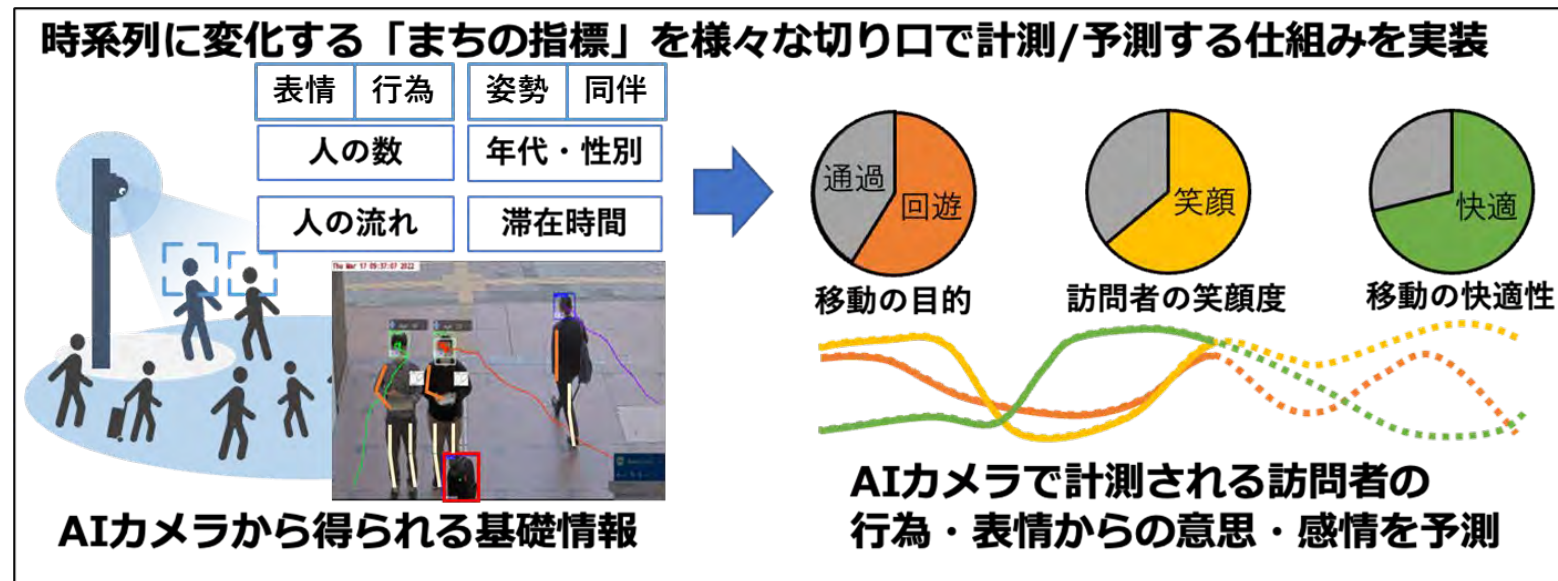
時系列に変化する「まちの指標」を様々な切り口で計測/予測する仕組みを実装

| 表情 | 行為 | 姿勢 | 同伴 |
|---|---|---|---|

人の数
年代・性別
人の流れ
滞在時間

Thu Mar 17 09:37:07 2022

AIカメラから得られる基礎情報

通過
回遊
移動の目的

笑顔
訪問者の笑顔度

快適
移動の快適性

AIカメラで計測される訪問者の行為・表情からの意思・感情を予測